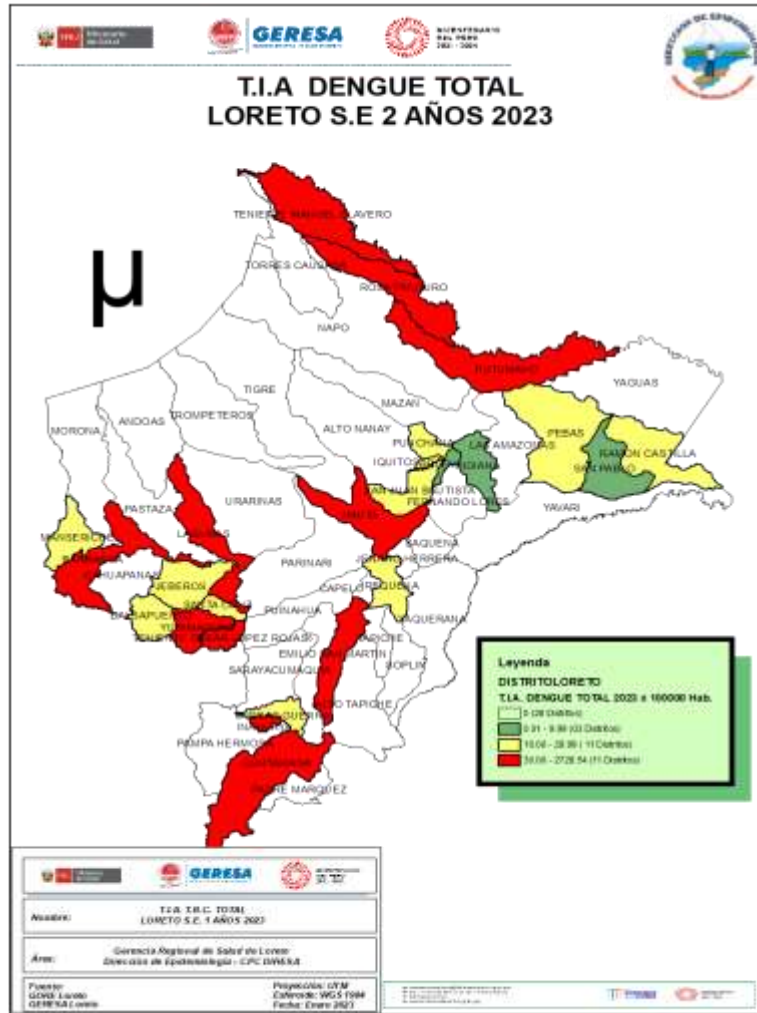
GERESA

BICENTENARIO DEL PERÚ 2021 - 2024

T.I.A DENGUE TOTAL
LORETO S.E 2 AÑOS 2023

μ

TENIENTE MANUEL CLAVERO

TORRES CAUSANA

ROSA PANDURO

NAPO

PUTUMAYO

YAGUAS

TIGRE

MAZAN

MORONA

ANDOAS

TROMPETEROS

ALTO NANAY

PUNCHANA

LAS AMAZONAS

PEBAS

IQUITOS

INDIANA

RAMON CASTILLA

SAN PABLO

SAN JUAN BAUTISTA

FERNANDO LORES

YAVARI

PASTAZA

URARINAS

NAUTA

MANSERICHE

BARRANCA

LAGUNAS

TAQUENA

CAHUAPANAS

JEBEROS

JENARO HERRERA

PARINARI

CAPELO

REQUENA

BALSAPUERTO

SANTA CRUZ

YURIMAGUAS

TENIENTE CESAR LOPEZ ROJAS

PUINAHUA

SOPLIN

MAQUIA

TAPICHE

EMILIO SAN MARTIN

SARAYACU

ALTO TAPICHE

INAHUAYA

VARGAS GUERRA

PAMPA HERMOSA

CONTAMANA

PADRE MARQUEZ

Leyenda

DISTRITOLORETO

T.I.A. DENGUE TOTAL 2023 x 100000 Hab.

0 (28 Distritos)

0.01 - 9.99 (03 Distritos)

10.00 - 28.99 ( 11 Distritos)

29.00 - 2728.54 (11 Distritos)

GERESA

Nombre: T.I.A. T.D.C. TOTAL LORETO S.E. 1 AÑOS 2023

Área: Gerencia Regional de Salud de Loreto
Dirección de Epidemiología - CPC DIRESA

Fuente: GORE Loreto GERESA Loreto

Proyección: UTM
Elipsoide: WGS 1984
Fecha: Enero 2023